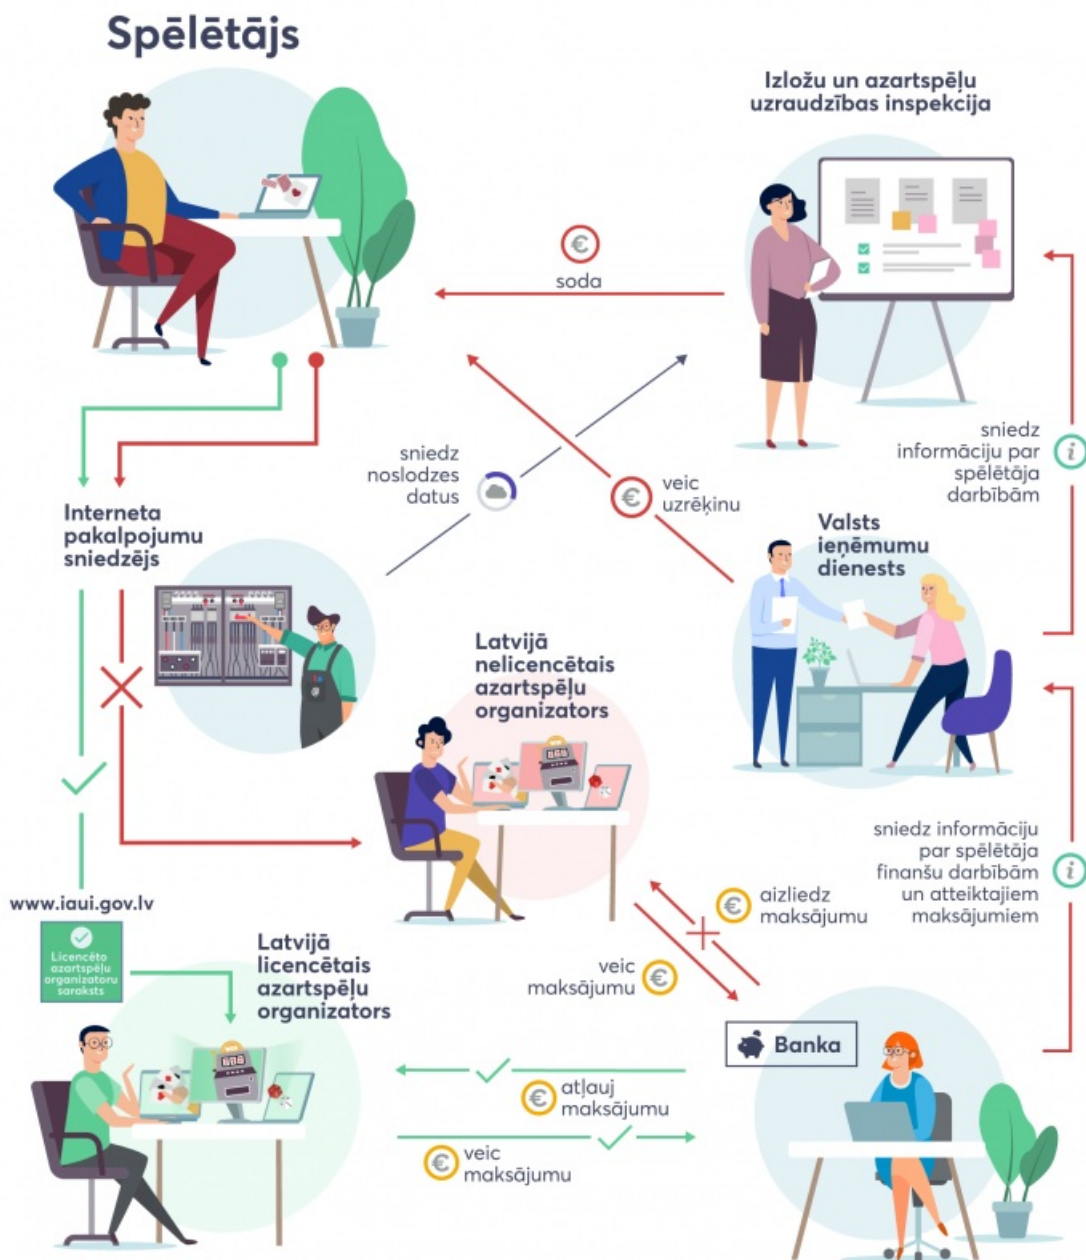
Spēlētājs

Izložu un azartspēļu uzraudzības inspekcija

soda

sniedz noslodzes datus

veic uzrēķinu

sniedz informāciju par spēlētāja darbībām

Interneta pakalpojumu sniedzējs

Valsts ieņēmumu dienests

Latvijā nelicencētais azartspēļu organizators

sniedz informāciju par spēlētāja finanšu darbībām un atteiktajiem maksājumiem

aizliedz maksājumu

veic maksājumu

www.iaui.gov.lv

Licencēto azartspēļu organizatoru saraksts

Latvijā licencētais azartspēļu organizators

Banka

atļauj maksājumu

veic maksājumu